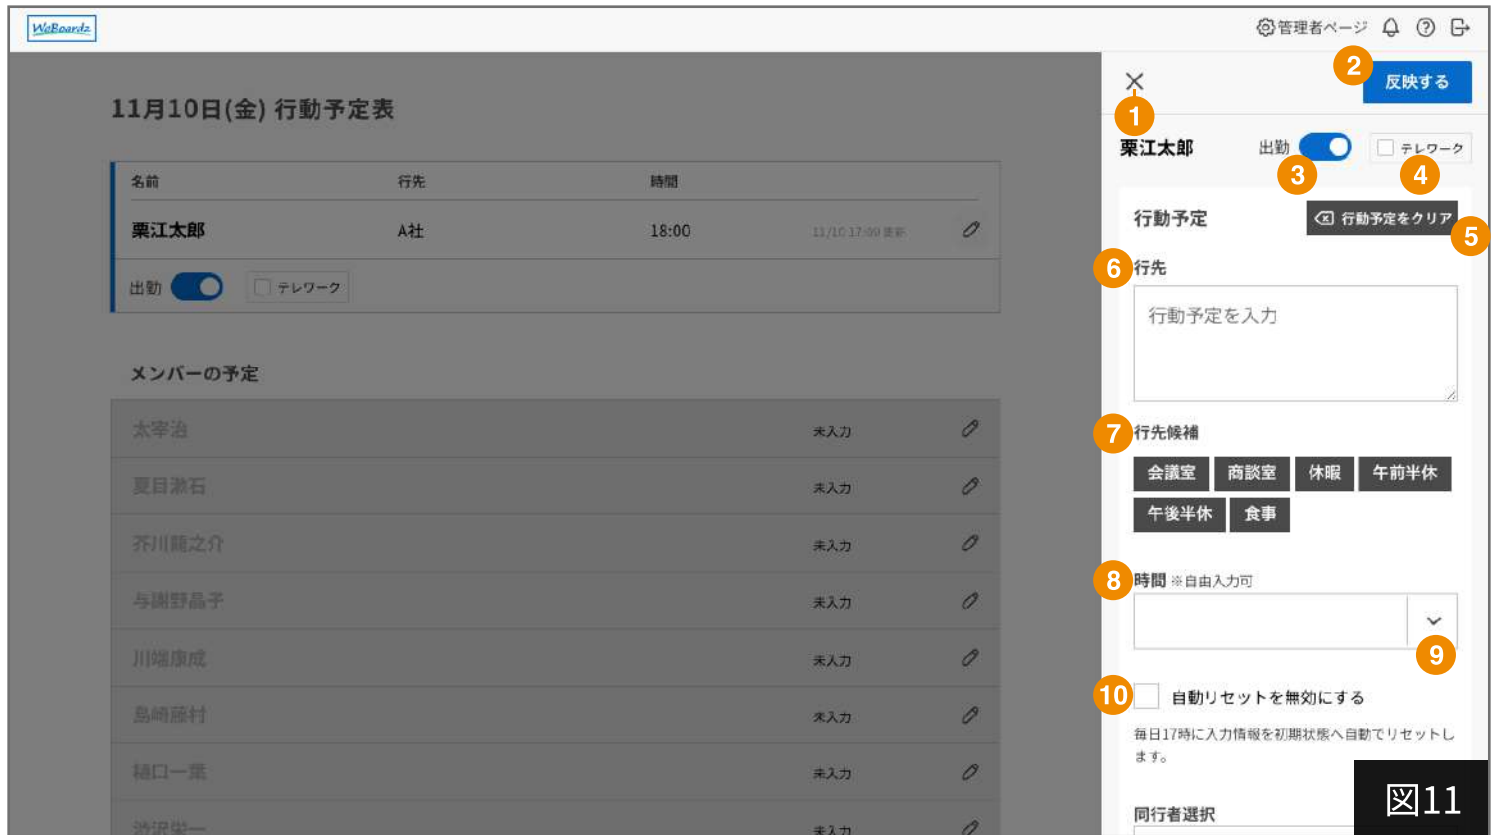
WeBoardz

管理者ページ

11月10日(金) 行動予定表

| 名前 | 行先 | 時間 | | |
|---|---|---|---|---|
| 栗江太郎 | A社 | 18:00 | 11/10 17:00 更新 | |

出勤 テレワーク

メンバーの予定

| | |
|---|---|
| 太宰治 | 未入力 |
| 夏目漱石 | 未入力 |
| 芥川龍之介 | 未入力 |
| 与謝野晶子 | 未入力 |
| 川端康成 | 未入力 |
| 島崎藤村 | 未入力 |
| 樋口一葉 | 未入力 |
| 渋沢栄一 | 未入力 |

1 2 反映する

栗江太郎 出勤 3 テレワーク 4

行動予定 行動予定をクリア 5

6 行先

行動予定を入力

7 行先候補

会議室 商談室 休暇 午前半休 午後半休 食事

8 時間 ※自由入力可

9

10 自動リセットを無効にする

毎日17時に入力情報を初期状態へ自動でリセットします。

同行者選択

図11